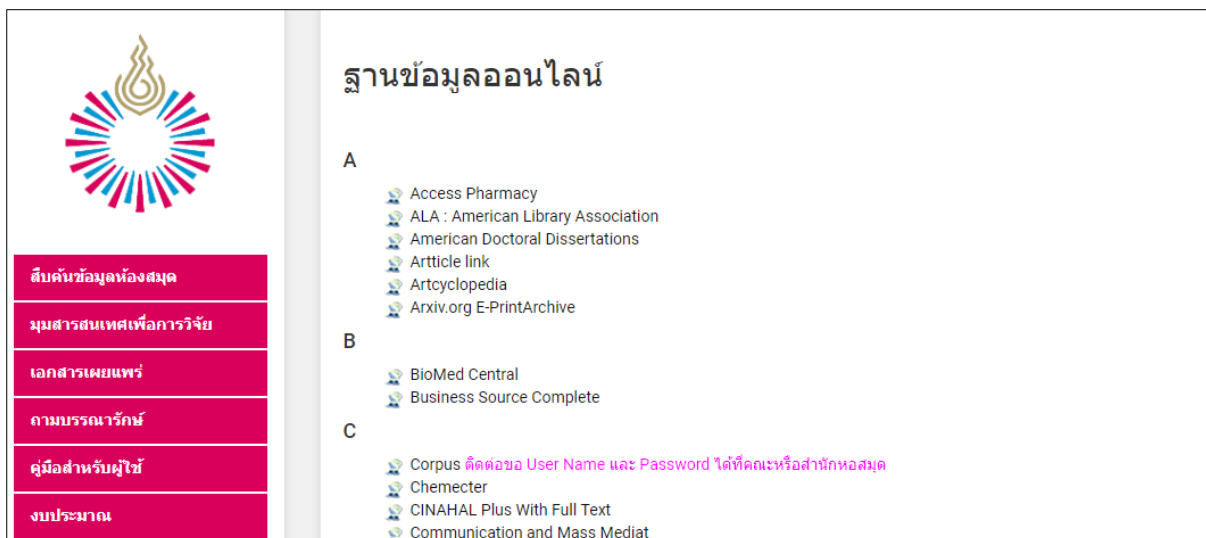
สืบค้นข้อมูลห้องสมุด
มุมสารสนเทศเพื่อการวิจัย
เอกสารเผยแพร่
ถามบรรณารักษ์
คู่มือสำหรับผู้ใช้
งบประมาณ

ฐานข้อมูลออนไลน์

A

Access Pharmacy
ALA : American Library Association
American Doctoral Dissertations
Artticle link
Artcyclopedia
Arxiv.org E-PrintArchive

B

BioMed Central
Business Source Complete

C

Corpus ติดต่อขอ User Name และ Password ได้ที่คณะหรือสำนักหอสมุด
Chemecter
CINAHAL Plus With Full Text
Communication and Mass Mediat